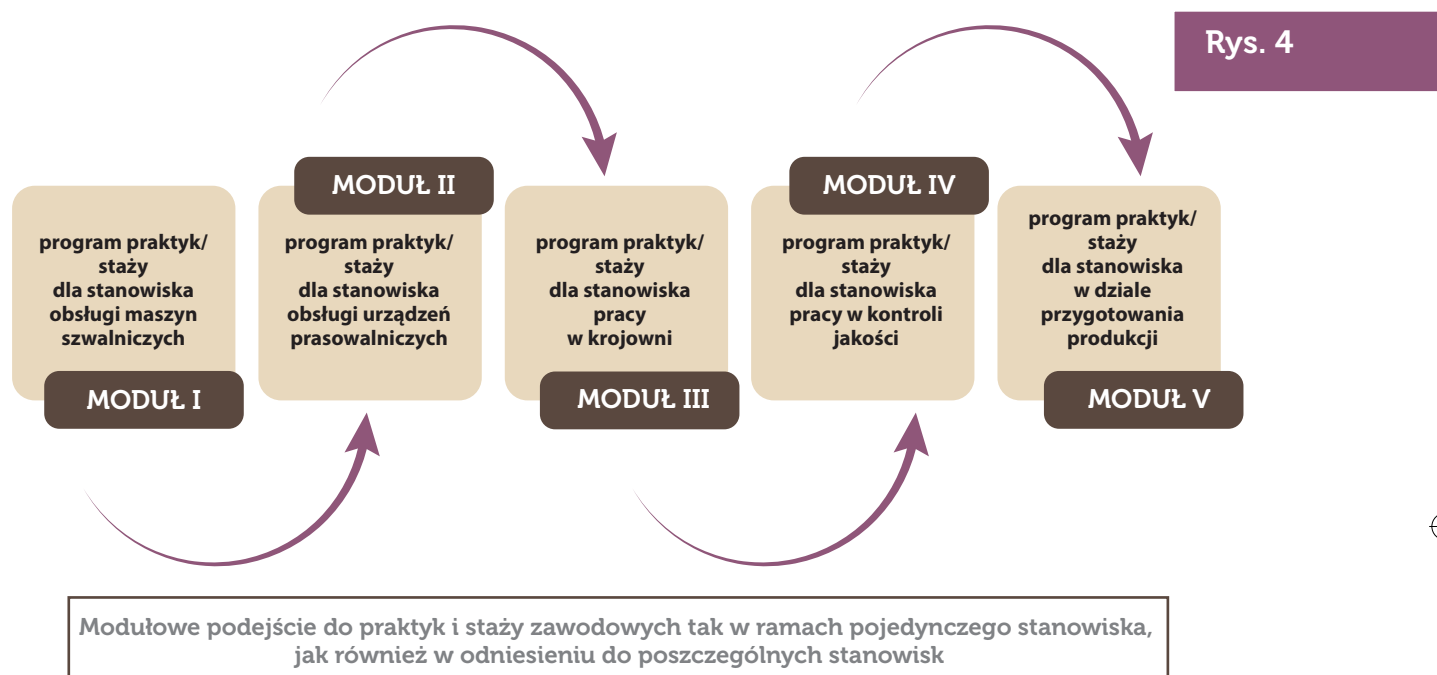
Rys. 4

program praktyk/ staży dla stanowiska obsługi maszyn szwalniczych

MODUŁ I

MODUŁ II

program praktyk/ staży dla stanowiska obsługi urządzeń prasowalniczych

program praktyk/ staży dla stanowiska pracy w krojowni

MODUŁ III

MODUŁ IV

program praktyk/ staży dla stanowiska pracy w kontroli jakości

program praktyk/ staży dla stanowiska w dziale przygotowania produkcji

MODUŁ V

Modułowe podejście do praktyk i staży zawodowych tak w ramach pojedynczego stanowiska, jak również w odniesieniu do poszczególnych stanowisk